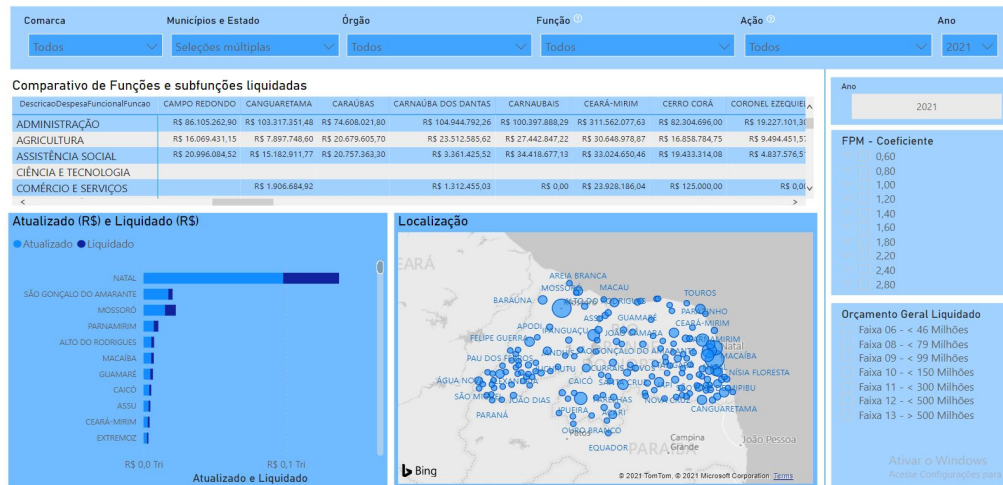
Comarca
Todos
Municípios e Estado
Seleções múltiplas
Órgão
Todos
Função
Todos
Ação
Todos
Ano
2021

Comparativo de Funções e subfunções liquidadas

| DescricaoDespesaFuncionalFuncao | CAMPO REDONDO | CANGUARETAMA | CARAÚBAS | CARNAÚBA DOS DANTAS | CARNAUBAIS | CEARÁ-MIRIM | CERRO CORÁ | CORONEL EZEQUIEL |
|---|---|---|---|---|---|---|---|---|
| ADMINISTRAÇÃO | R$ 86.105.262,90 | R$ 103.317.351,48 | R$ 74.608.021,80 | R$ 104.944.792,26 | R$ 100.397.888,29 | R$ 311.562.077,63 | R$ 82.304.696,00 | R$ 19.227.101,30 |
| AGRICULTURA | R$ 16.069.431,15 | R$ 7.897.748,60 | R$ 20.679.605,70 | R$ 23.512.585,62 | R$ 27.442.847,22 | R$ 30.648.978,87 | R$ 16.858.784,75 | R$ 9.494.451,5 |
| ASSISTÊNCIA SOCIAL | R$ 20.996.084,52 | R$ 15.182.911,77 | R$ 20.757.363,30 | R$ 3.361.425,52 | R$ 34.418.677,13 | R$ 33.024.650,46 | R$ 19.433.314,08 | R$ 4.837.576,5 |
| CIÊNCIA E TECNOLOGIA | | | | | | | | |
| COMÉRCIO E SERVIÇOS | | R$ 1.906.684,92 | | R$ 1.312.455,03 | R$ 0,00 | R$ 23.928.186,04 | R$ 125.000,00 | R$ 0,0 |

Atualizado (R$) e Liquidado (R$)
Atualizado Liquidado
NATAL
SÃO GONÇALO DO AMARANTE
MOSSORÓ
PARNAMIRIM
ALTO DO RODRIGUES
MACAÍBA
GUAMARÉ
CAICÓ
ASSU
CEARÁ-MIRIM
EXTREMOZ
R$ 0,0 Tri
R$ 0,1 Tri
Atualizado e Liquidado

Localização
EARÁ
AREIA BRANCA
MOSSORÓ
MACAU
BARAÚNA
ALTO DO RODRIGUES
TOUROS
GUAMARÉ
ASSU
PARNAMIRIM
APODI
CEARÁ-MIRIM
FELIPE GUERRA
PAU DOS FERROS
Natal
MACAÍBA
SÃO GONÇALO DO AMARANTE
ÁGUA NOVA
CAICÓ
SANTA CRUZ
NÍSIA FLORESTA
SÃO MIGUEL
JOÃO DIAS
NOVA CRUZ
CANGUARETAMA
PARANÁ
SERIDÓ
EQUADOR
PARAÍBA
Campina Grande
João Pessoa
Bing
© 2021 TomTom, © 2021 Microsoft Corporation Terms

Ano
2021

FPM - Coeficiente
0,60
0,80
1,00
1,20
1,40
1,60
1,80
2,20
2,40
2,80

Orçamento Geral Liquidado
Faixa 06 - < 46 Milhões
Faixa 08 - < 79 Milhões
Faixa 09 - < 99 Milhões
Faixa 10 - < 150 Milhões
Faixa 11 - < 300 Milhões
Faixa 12 - < 500 Milhões
Faixa 13 - > 500 Milhões

Ativar o Windows
Acesse Configurações para